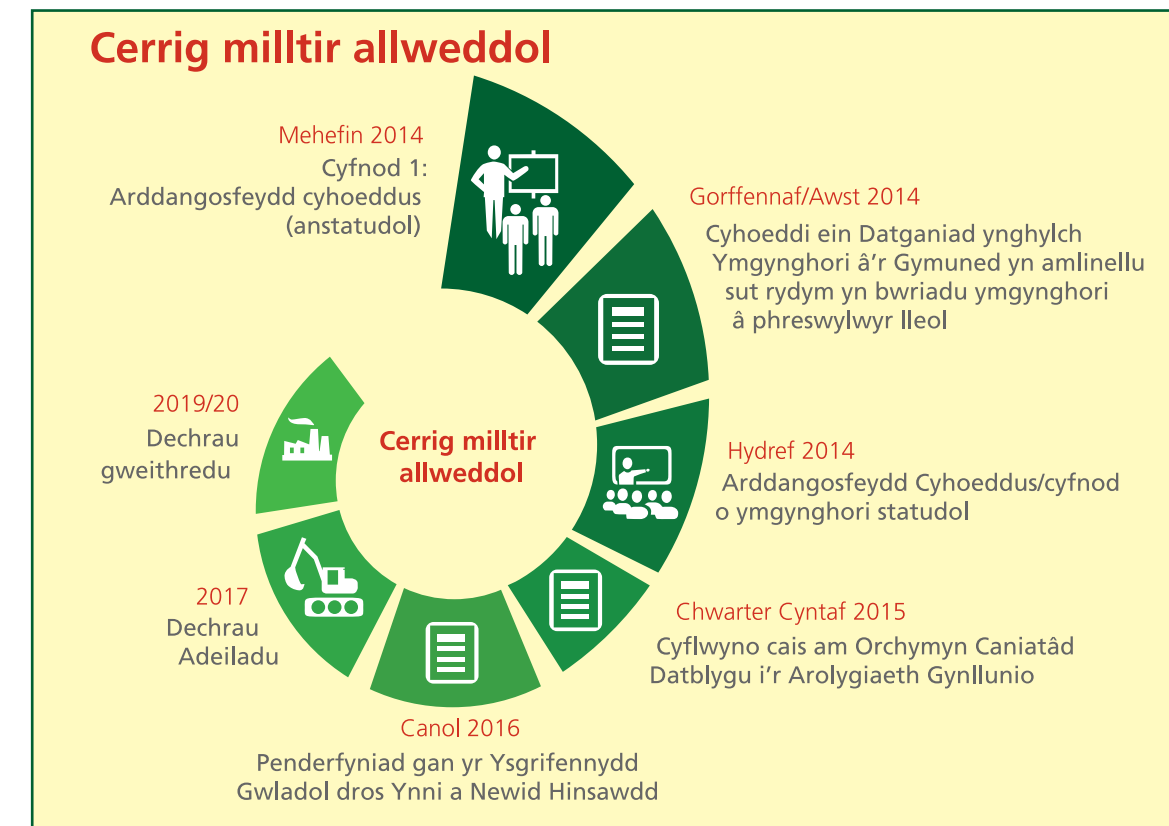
Cerrig milltir allweddol

Mehefin 2014
Cyfnod 1:
Arddangosfeydd cyhoeddus (anstatudol)

Gorffennaf/Awst 2014
Cyhoeddi ein Datganiad ynghylch Ymgynghori â'r Gymuned yn amlinellu sut rydym yn bwriadu ymgynghori â phreswylwyr lleol

Hydref 2014
Arddangosfeydd Cyhoeddus/cyfnod o ymgynghori statudol

Chwarter Cyntaf 2015
Cyflwyno cais am Orchymyn Caniatâd Datblygu i'r Arolygiaeth Gynllunio

Canol 2016
Penderfyniad gan yr Ysgrifennydd Gwladol dros Ynni a Newid Hinsawdd

2017
Dechrau Adeiladu

2019/20
Dechrau gweithredu

Cerrig milltir allweddol